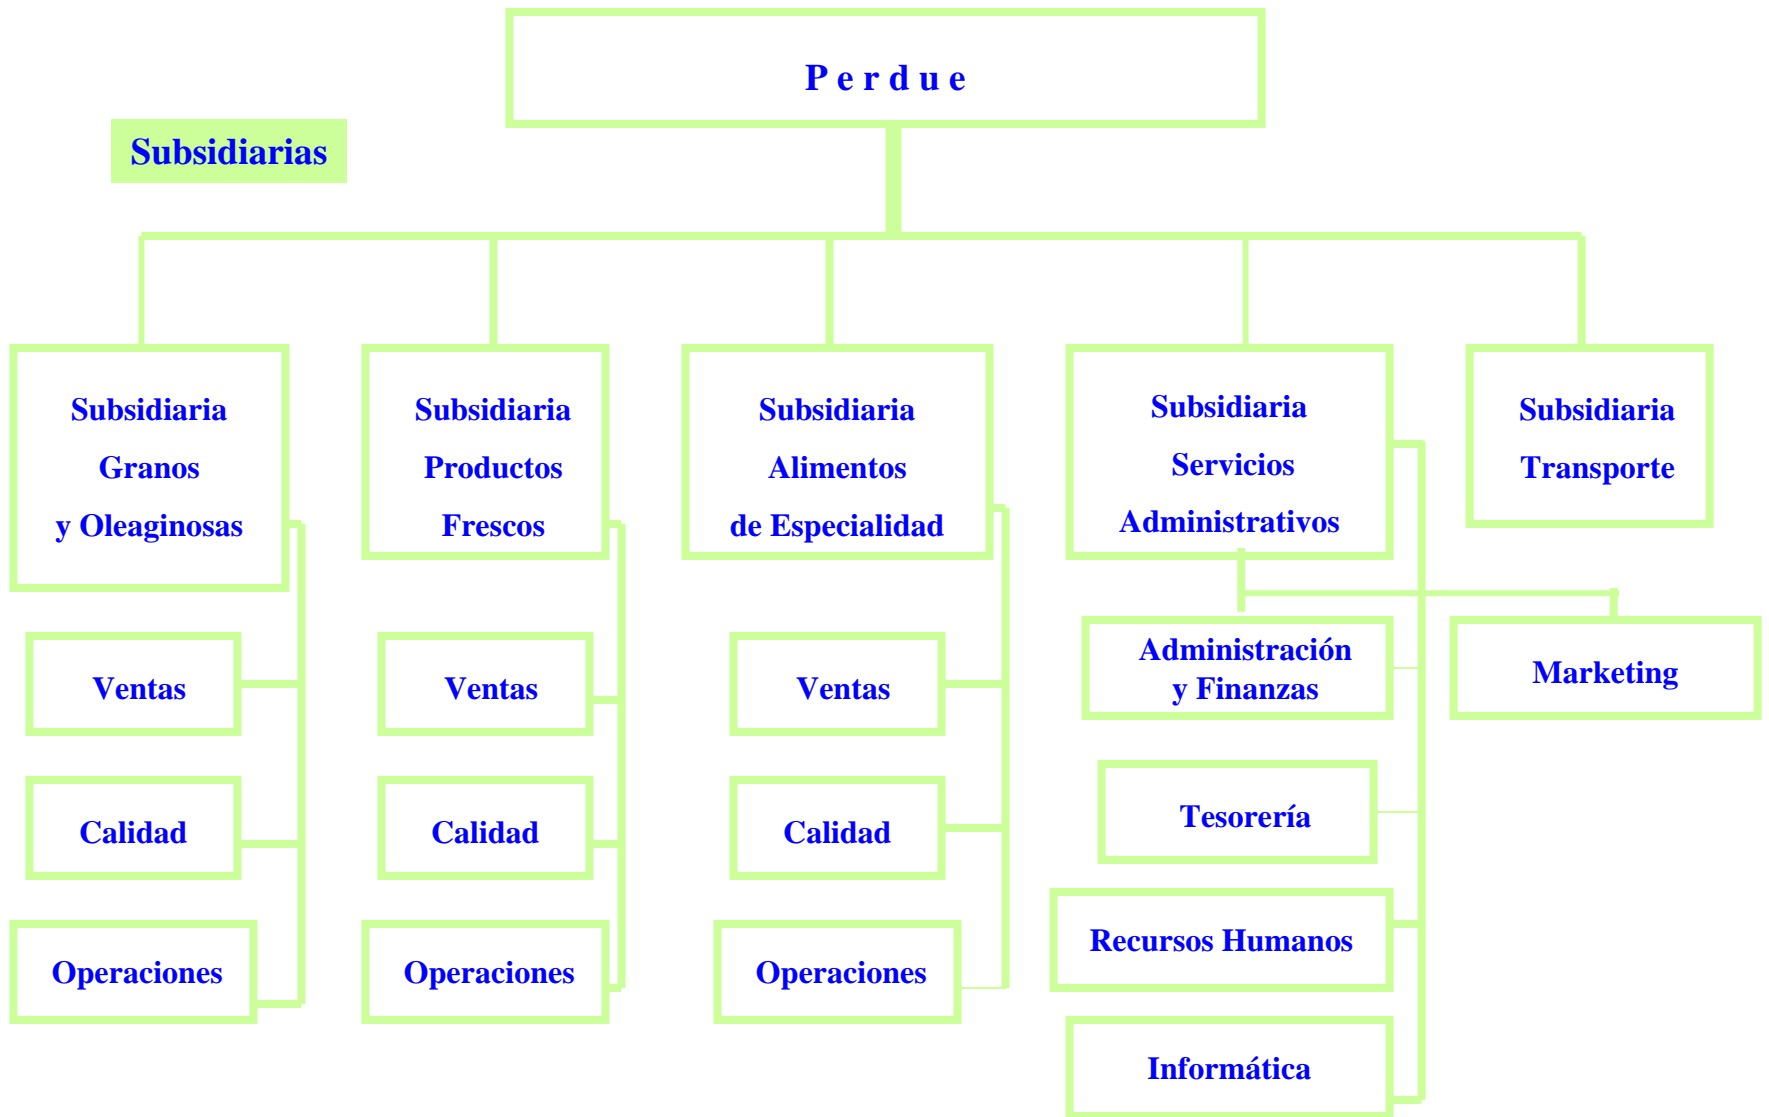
P e r d u e

Subsidiarias

Subsidiaria Granos y Oleaginosas

Ventas

Calidad

Operaciones

Subsidiaria Productos Frescos

Ventas

Calidad

Operaciones

Subsidiaria Alimentos de Especialidad

Ventas

Calidad

Operaciones

Subsidiaria Servicios Administrativos

Administración y Finanzas

Marketing

Tesorería

Recursos Humanos

Informática

Subsidiaria Transporte